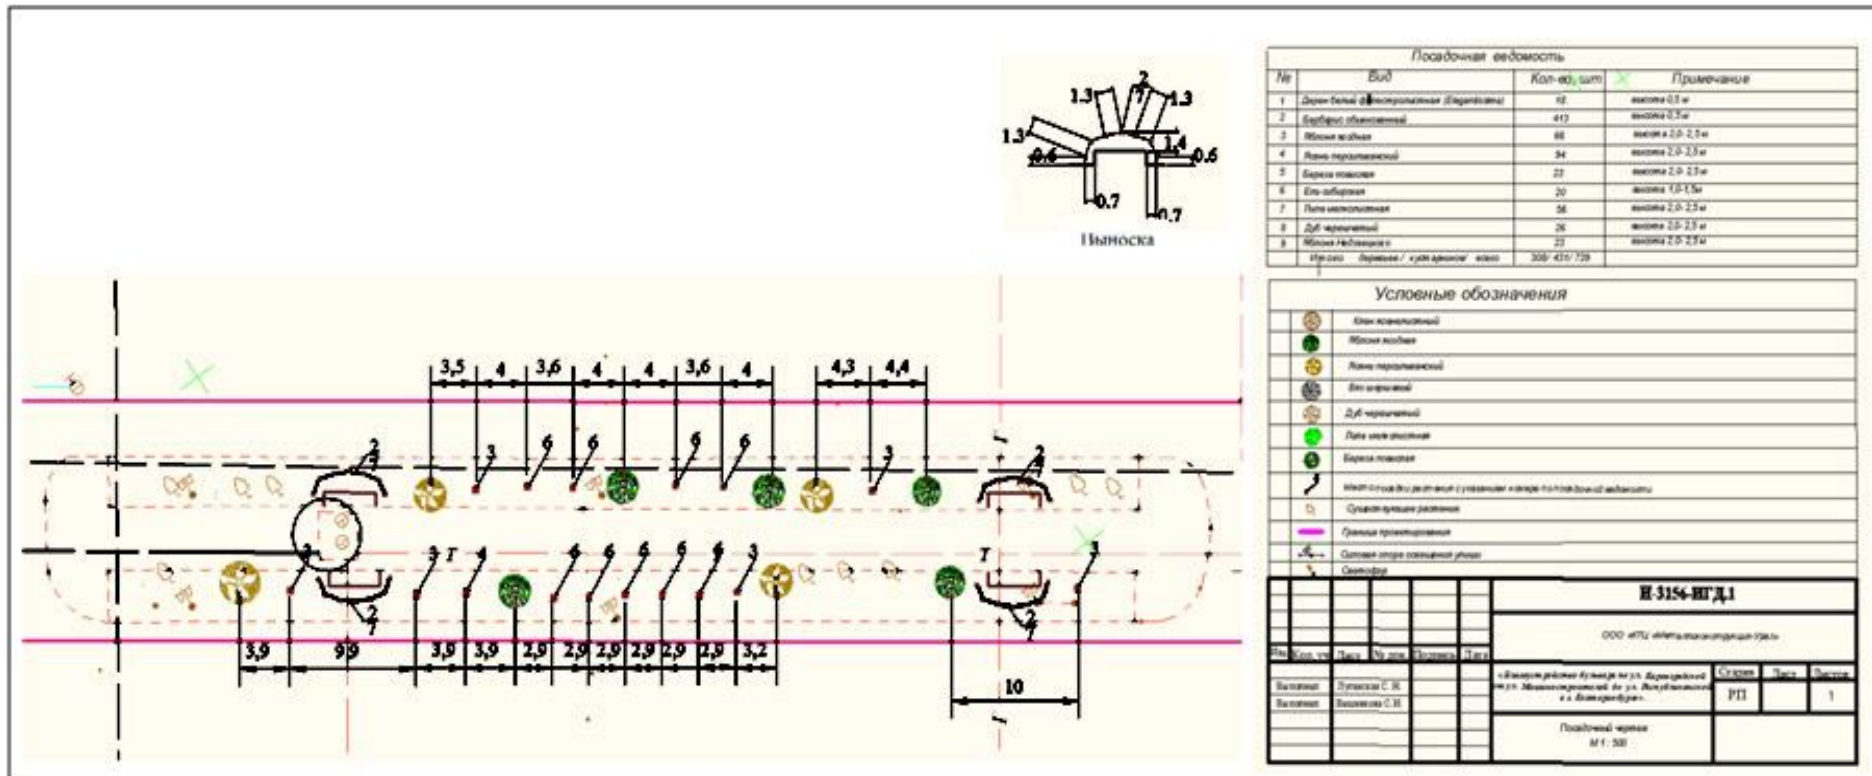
Посадочная ведомость

| № | Вид | Кол-во, шт | Примечание |
|---|---|---|---|
| 1 | Дерен белый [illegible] (Elegantissima) | 10 | высота 0,5 м |
| 2 | Барбарис обыкновенный | 413 | высота 0,5 м |
| 3 | Яблоня ягодная | 66 | высота 2,0-2,5 м |
| 4 | Ясень пенсильванский | 94 | высота 2,0-2,5 м |
| 5 | Береза повислая | 23 | высота 2,0-2,5 м |
| 6 | Ель сибирская | 20 | высота 1,0-1,5 м |
| 7 | Липа мелколистная | 56 | высота 2,0-2,5 м |
| 8 | Дуб черешчатый | 26 | высота 2,0-2,5 м |
| 9 | Яблоня Недзвецкого | 23 | высота 2,0-2,5 м |
| | Итого деревьев / кустарников всего | 308/ 431/ 739 | |

Условные обозначения

Клен ясенелистный
Яблоня ягодная
Ясень пенсильванский
Ель сибирская
Дуб черешчатый
Липа мелколистная
Береза повислая
Место посадки растения с указанием номера по посадочной ведомости
Существующие растения
Граница проектирования
Световая опора освещения улицы
Светофор

1.3 2 1.3 1.3 0.6 1.4 0.6 0.7 0.7
Выноска

3,5 4 3,6 4 4 3,6 4 4,3 4,4
2 3 6 6 6 6 3 2
3 7 4 6 6 6 6 6 3 7 3
2 2
3,9 9,9 3,9 3,9 2,9 2,9 2,9 2,9 2,9 2,9 3,2
10
I I

Н-3156-ИГД.1

ООО «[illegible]»

Изм. Кол. уч Лист № док Подпись Дата
Выполнил Лупанова С.Ю.
Выполнил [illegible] С.Н.

«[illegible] по ул. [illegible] ул. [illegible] до ул. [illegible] в г. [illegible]»

Стадия Лист Листов
РП 1

Посадочный чертеж
М 1: 500